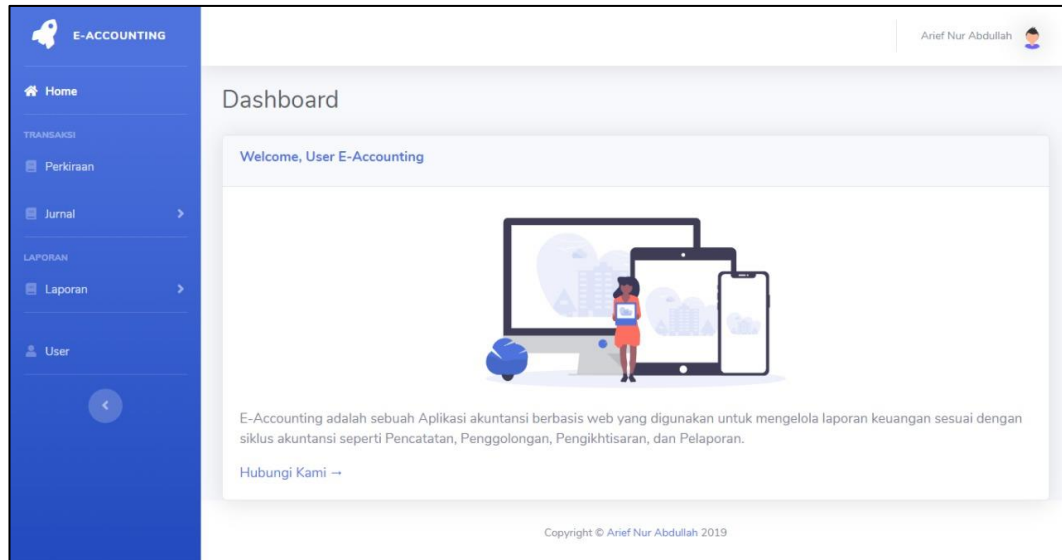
E-ACCOUNTING

Home

TRANSAKSI

Perkiraan

Jurnal

LAPORAN

Laporan

User

Arief Nur Abdullah

Dashboard

Welcome, User E-Accounting

E-Accounting adalah sebuah Aplikasi akuntansi berbasis web yang digunakan untuk mengelola laporan keuangan sesuai dengan siklus akuntansi seperti Pencatatan, Penggolongan, Pengikhtisaran, dan Pelaporan.

Hubungi Kami →

Copyright © Arief Nur Abdullah 2019